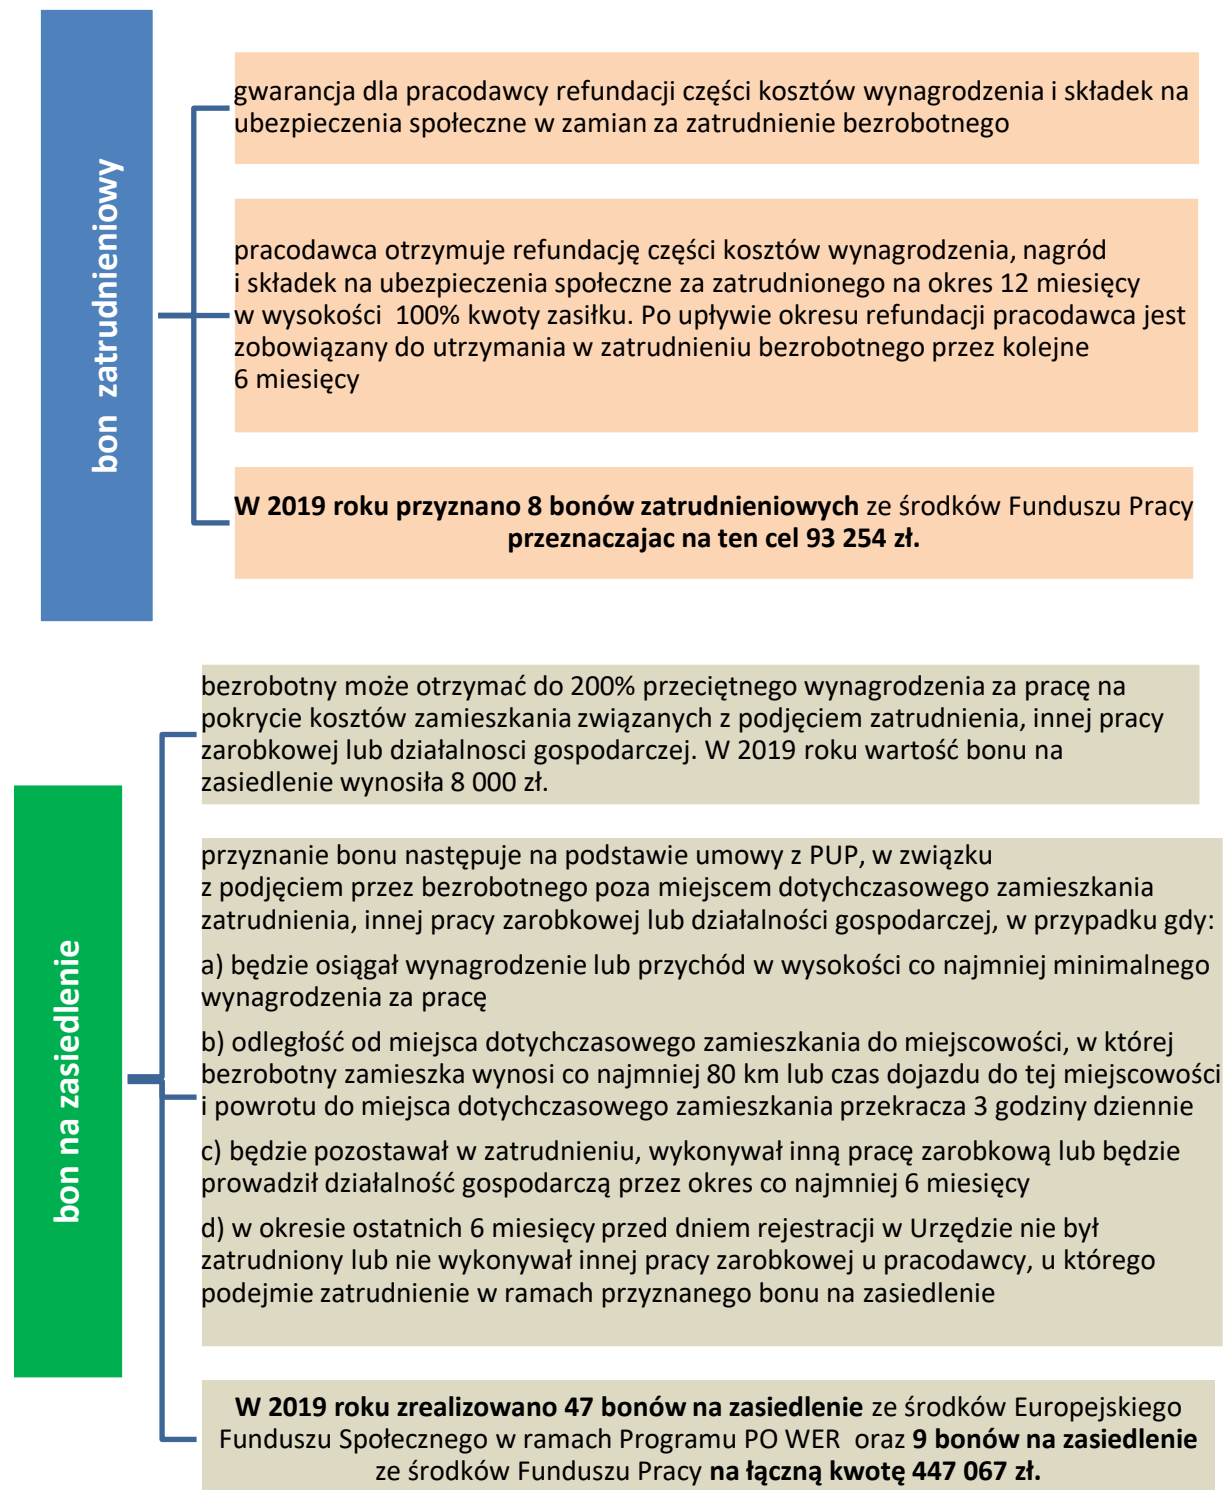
bon zatrudnieniowy

gwarancja dla pracodawcy refundacji części kosztów wynagrodzenia i składek na ubezpieczenia społeczne w zamian za zatrudnienie bezrobotnego

pracodawca otrzymuje refundację części kosztów wynagrodzenia, nagród i składek na ubezpieczenia społeczne za zatrudnionego na okres 12 miesięcy w wysokości 100% kwoty zasiłku. Po upływie okresu refundacji pracodawca jest zobowiązany do utrzymania w zatrudnieniu bezrobotnego przez kolejne 6 miesięcy

**W 2019 roku przyznano 8 bonów zatrudnieniowych** ze środków Funduszu Pracy **przeznaczajac na ten cel 93 254 zł.**

bon na zasiedlenie

bezrobotny może otrzymać do 200% przeciętnego wynagrodzenia za pracę na pokrycie kosztów zamieszkania związanych z podjęciem zatrudnienia, innej pracy zarobkowej lub działalnosci gospodarczej. W 2019 roku wartość bonu na zasiedlenie wynosiła 8 000 zł.

przyznanie bonu następuje na podstawie umowy z PUP, w związku z podjęciem przez bezrobotnego poza miejscem dotychczasowego zamieszkania zatrudnienia, innej pracy zarobkowej lub działalności gospodarczej, w przypadku gdy:

a) będzie osiągał wynagrodzenie lub przychód w wysokości co najmniej minimalnego wynagrodzenia za pracę

b) odległość od miejsca dotychczasowego zamieszkania do miejscowości, w której bezrobotny zamieszka wynosi co najmniej 80 km lub czas dojazdu do tej miejscowości i powrotu do miejsca dotychczasowego zamieszkania przekracza 3 godziny dziennie

c) będzie pozostawał w zatrudnieniu, wykonywał inną pracę zarobkową lub będzie prowadził działalność gospodarczą przez okres co najmniej 6 miesięcy

d) w okresie ostatnich 6 miesięcy przed dniem rejestracji w Urzędzie nie był zatrudniony lub nie wykonywał innej pracy zarobkowej u pracodawcy, u którego podejmie zatrudnienie w ramach przyznanego bonu na zasiedlenie

**W 2019 roku zrealizowano 47 bonów na zasiedlenie** ze środków Europejskiego Funduszu Społecznego w ramach Programu PO WER oraz **9 bonów na zasiedlenie** ze środków Funduszu Pracy **na łączną kwotę 447 067 zł.**